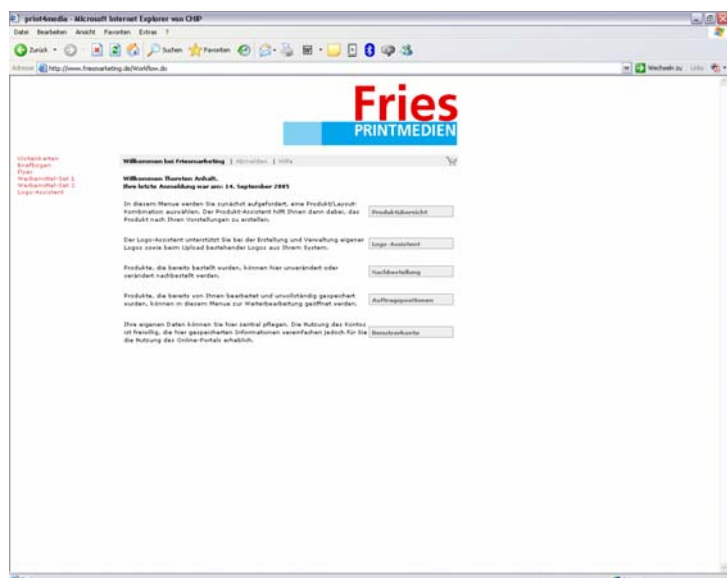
print4media - Microsoft Internet Explorer von CHIP

Datei Bearbeiten Ansicht Favoriten Extras ?

Zurück Suchen Favoriten

Adresse http://www.friesmarketing.de/Workflow.do

Wechseln zu Links

Fries
PRINTMEDIEN

Visitenkarten
Briefbogen
Flyer
Werbemittel-Set 1
Werbemittel-Set 2
Logo-Assistent

Willkommen bei Friesmarketing | Abmelden | Hilfe

Willkommen Thorsten Anhalt.
Ihre letzte Anmeldung war am: 14. September 2005

In diesem Menue werden Sie zunächst aufgefordert, eine Produkt/Layout-Kombination auswählen. Der Produkt-Assistent hilft Ihnen dann dabei, das Produkt nach Ihren Vorstellungen zu erstellen.

Produktübersicht

Der Logo-Assistent unterstützt Sie bei der Erstellung und Verwaltung eigener Logos sowie beim Upload bestehender Logos aus Ihrem System.

Logo-Assistent

Produkte, die bereits bestellt wurden, können hier unverändert oder verändert nachbestellt werden.

Nachbestellung

Produkte, die bereits von Ihnen bearbeitet und unvollständig gespeichert wurden, können in diesem Menue zur Weiterbearbeitung geöffnet werden.

Auftragspositionen

Ihre eigenen Daten können Sie hier zentral pflegen. Die Nutzung des Kontos ist freiwillig, die hier gespeicherten Informationen vereinfachen jedoch für Sie die Nutzung des Online-Portals erheblich.

Benutzerkonto